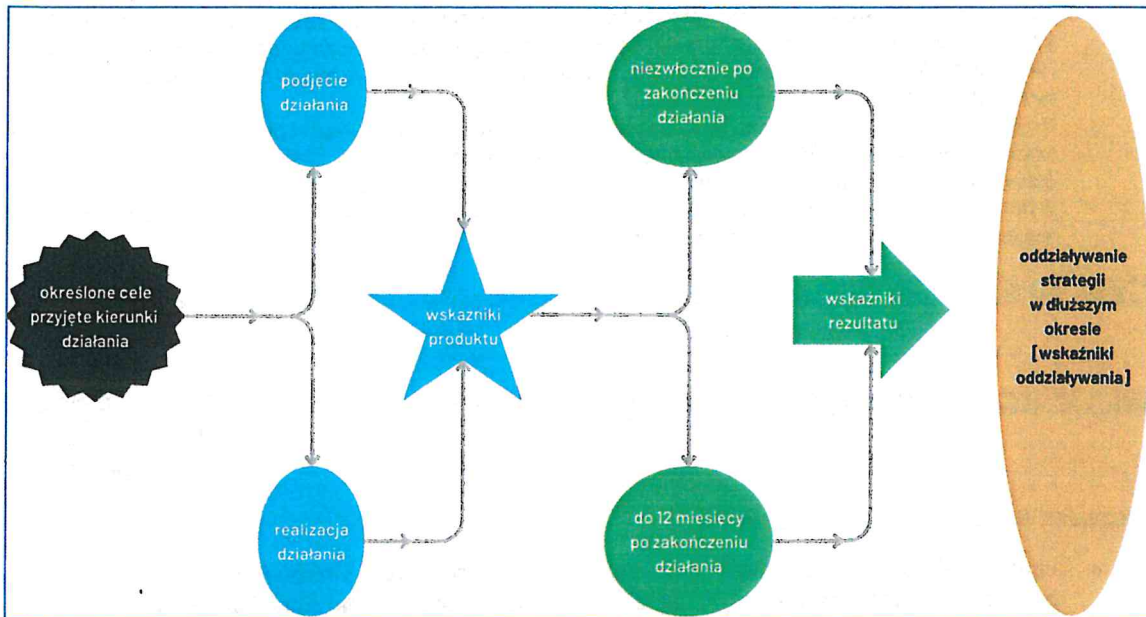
określone cele przyjęte kierunki działania

podjęcie działania

realizacja działania

wskaźniki produktu

niezwłocznie po zakończeniu działania

do 12 miesięcy po zakończeniu działania

wskaźniki rezultatu

oddziaływanie strategii w dłuższym okresie [wskaźniki oddziaływania]